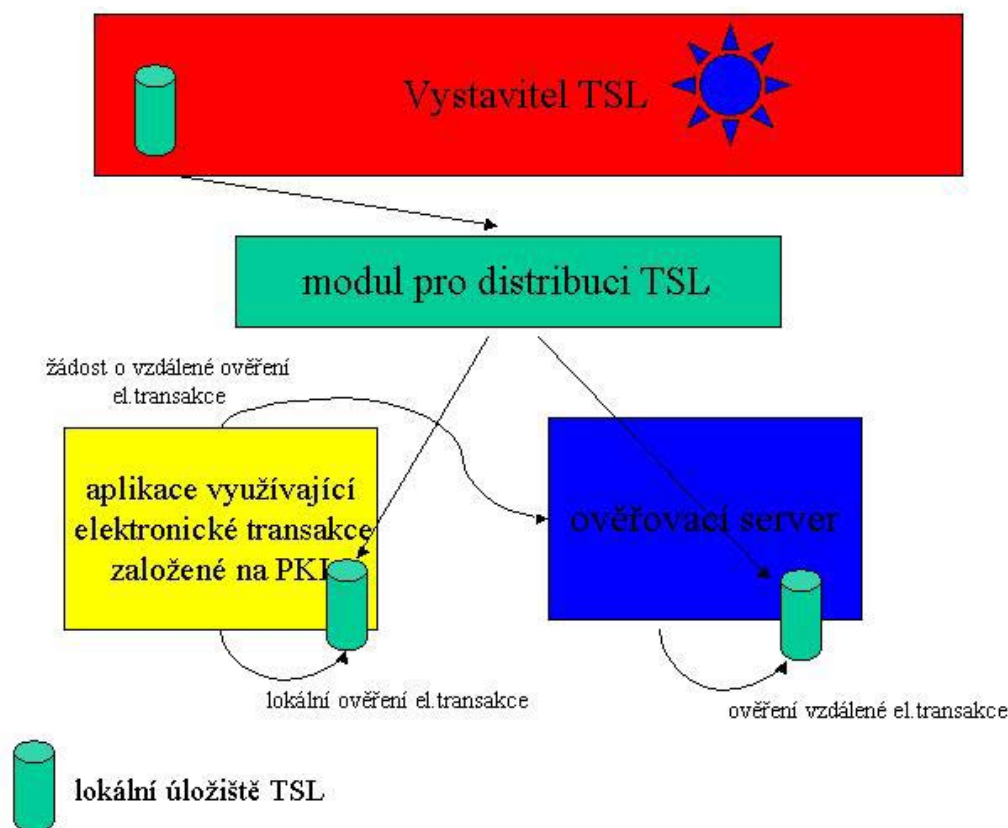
Vystavitel TSL

modul pro distribuci TSL

žádost o vzdálené ověření el.transakce

aplikace využívající elektronické transakce založené na PKI

ověřovací server

lokální ověření el.transakce

ověření vzdálené el.transakce

lokální úložiště TSL